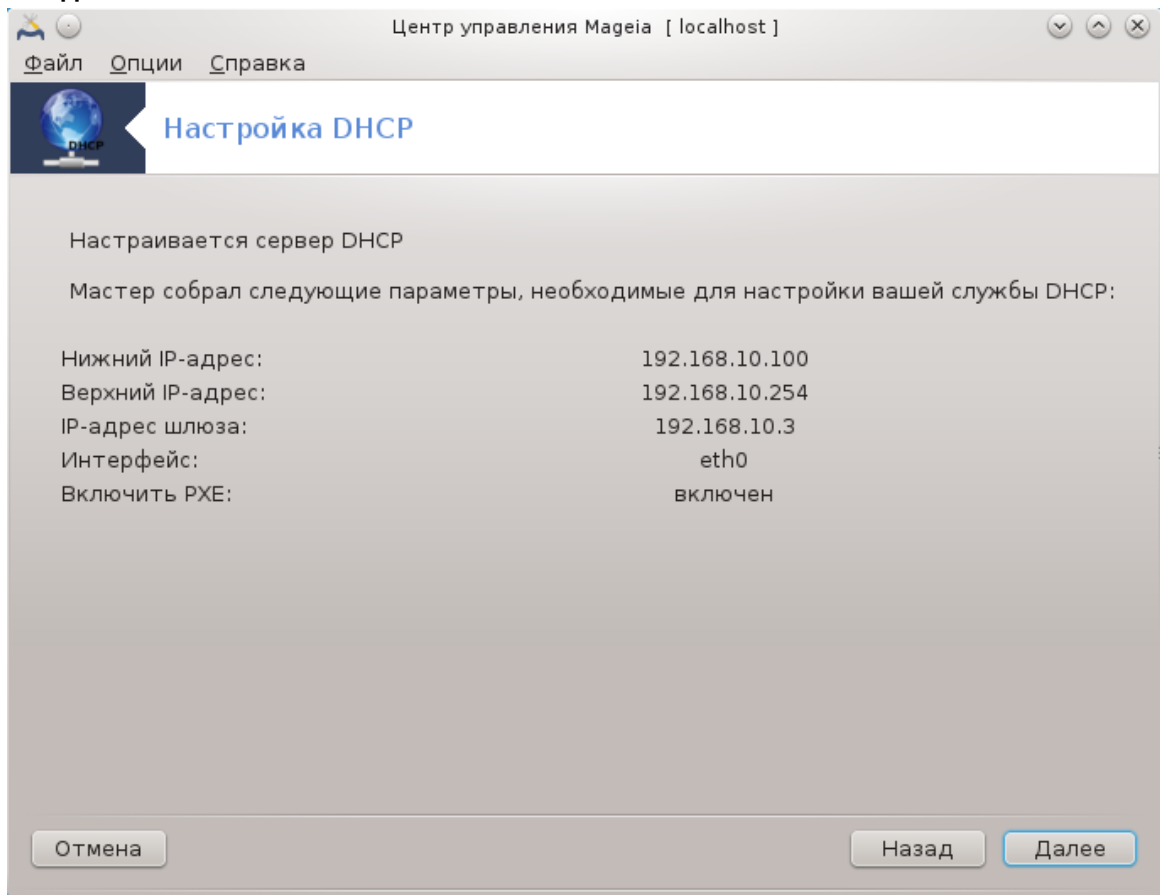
Центр управления Mageia [ localhost ]

Файл Опции Справка

DHCP

Настройка DHCP

Настраивается сервер DHCP

Мастер собрал следующие параметры, необходимые для настройки вашей службы DHCP:

| | |
|---|---|
| Нижний IP-адрес: | 192.168.10.100 |
| Верхний IP-адрес: | 192.168.10.254 |
| IP-адрес шлюза: | 192.168.10.3 |
| Интерфейс: | eth0 |
| Включить PXE: | включен |

Отмена

Назад

Далее